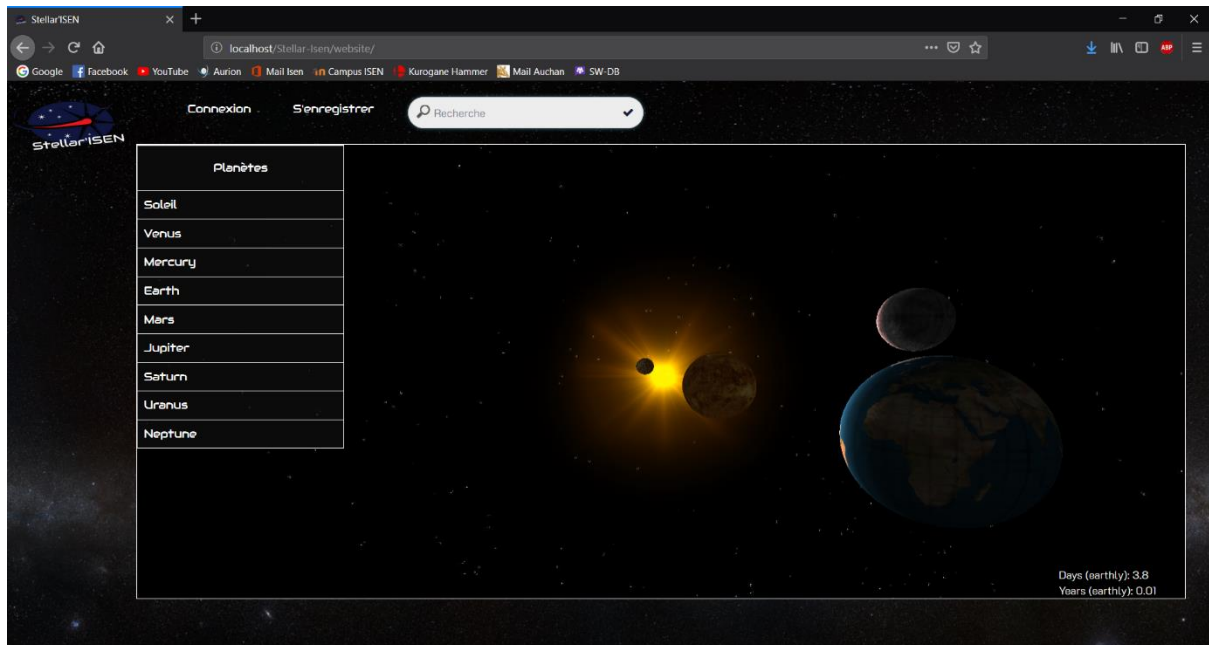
StellarISEN

localhost/Stellar-Isen/website/

Google Facebook YouTube Aurion Mail Isen Campus ISEN Kurogane Hammer Mail Auchan SW-DB

StellarISEN

Connexion S'enregistrer Recherche

Planètes
Soleil
Venus
Mercury
Earth
Mars
Jupiter
Saturn
Uranus
Neptune

Days (earthly): 3.8
Years (earthly): 0.01